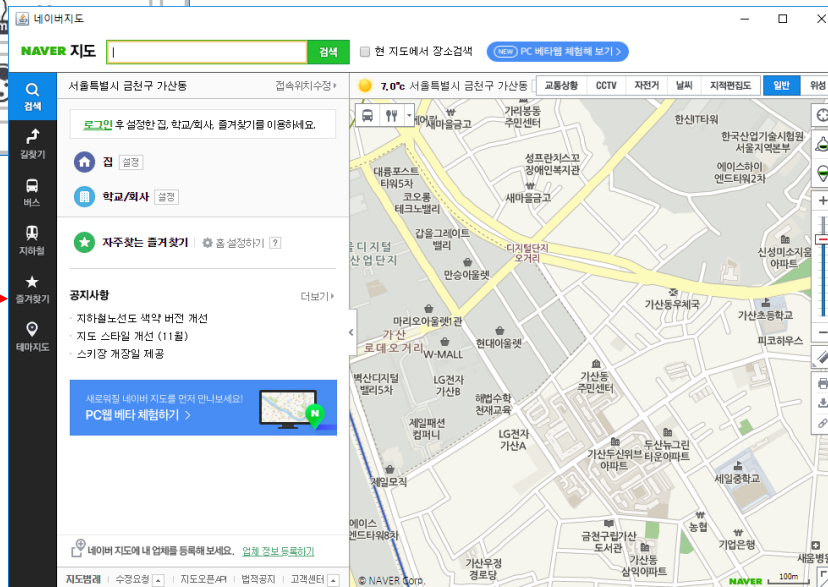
네이버지도

NAVER 지도 | 검색 현 지도에서 장소검색 NEW PC 베타웹 체험해 보기 >

검색
길찾기
버스
지하철
즐겨찾기
테마지도

서울특별시 금천구 가산동 접속위치수정 >

로그인 후 설정한 집, 학교/회사, 즐겨찾기를 이용하세요.

집 설정

학교/회사 설정

자주찾는 즐겨찾기 홈 설정하기 ?

공지사항 더보기 >

· 지하철노선도 색약 버전 개선
· 지도 스타일 개선 (11월)
· 스키장 개장일 제공

새로워질 네이버 지도를 먼저 만나보세요!
PC웹 베타 체험하기 >

네이버 지도에 내 업체를 등록해 보세요. 업체 정보 등록하기

지도범례 | 수정요청 | 지도오픈API | 법적공지 | 고객센터

7.0°C 서울특별시 금천구 가산동 교통상황 CCTV 자전거 날씨 지적편집도 일반 위성

새마을금고
가리봉동 주민센터
한신IT타워
한국산업기술시험원 서울시역본부
대륭포스트 타워5차
코오롱 테크노밸리
성프란치스꼬 장애인복지관
새마을금고
에이스하이 엔드타워2차
갑을그레이트 밸리
디지털단지 오거리
디지털 산업단지
만승아울렛
신성미소지움 아파트
마리오아울렛1관
가산동우체국
가산 로데오거리
W-MALL
현대아울렛
가산초등학교
피코하우스
벽산디지털 밸리5차
LG전자 가산B
해법수학 천재교육
가산동 주민센터
제일패션 컴퍼니
LG전자 가산A
두산뉴그린 타운아파트
가산두산위브 아파트
제일모직
세일중학교
에이스 엔드타워8차
농협
금천구립가산 도서관
기업은행
가산우정 경로당
가산동 삼익아파트
세운병원
© NAVER Corp.
NAVER 100m